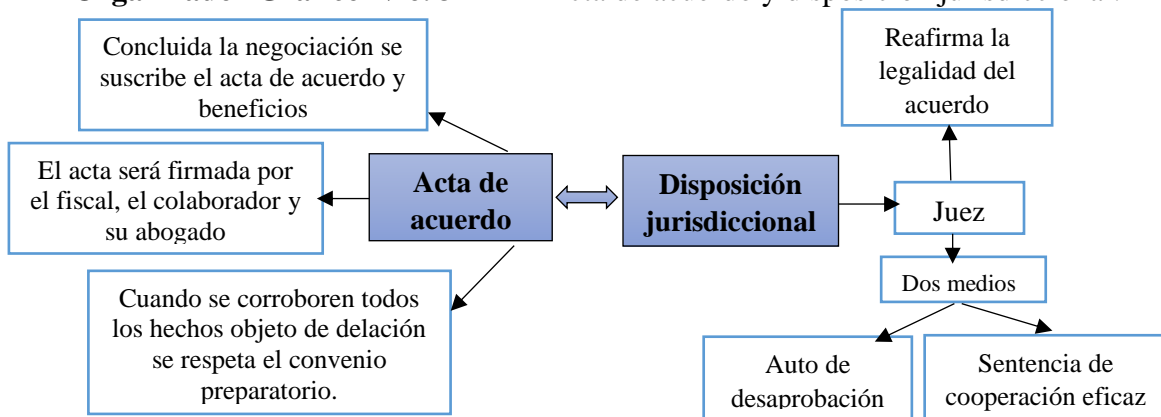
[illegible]

Concluida la negociación se suscribe el acta de acuerdo y beneficios

El acta será firmada por el fiscal, el colaborador y su abogado

Acta de acuerdo

Cuando se corroboren todos los hechos objeto de delación se respeta el convenio preparatorio.

Disposición jurisdiccional

Reafirma la legalidad del acuerdo

Juez

Dos medios

Auto de desaprobación

Sentencia de cooperación eficaz